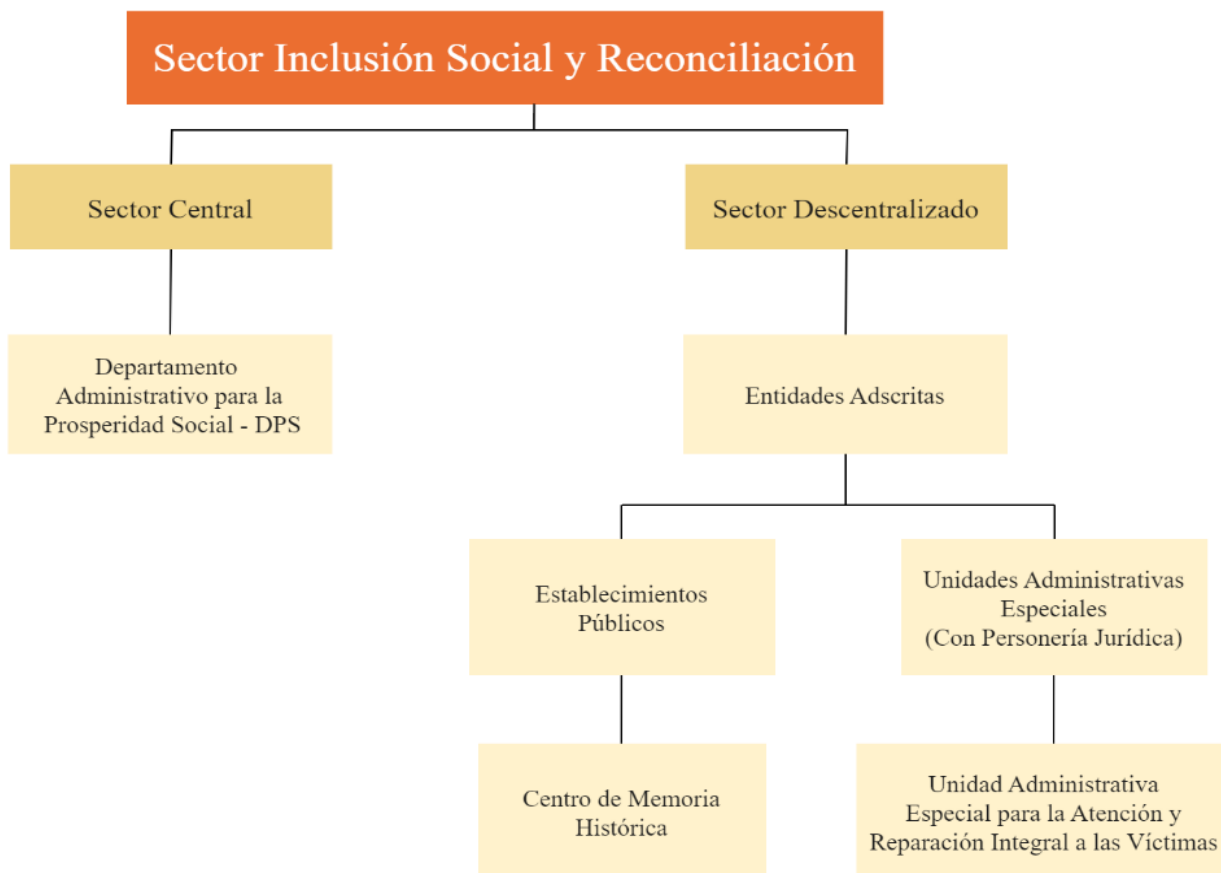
Sector Inclusión Social y Reconciliación

Sector Central

Sector Descentralizado

Departamento Administrativo para la Prosperidad Social - DPS

Entidades Adscritas

Establecimientos Públicos

Unidades Administrativas Especiales (Con Personería Jurídica)

Centro de Memoria Histórica

Unidad Administrativa Especial para la Atención y Reparación Integral a las Víctimas